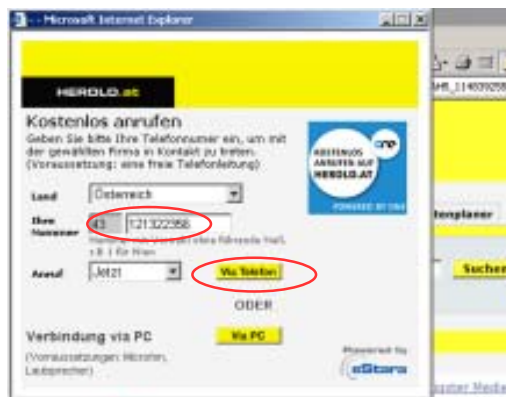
- Microsoft Internet Explorer

HEROLD.at

Kostenlos anrufen

Geben Sie bitte Ihre Telefonnummer ein, um mit der gewählten Firma in Kontakt zu treten. (Voraussetzung: eine freie Telefonleitung)

KOSTENLOS ANRUFEN AUF HEROLD.AT

POWERED BY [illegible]

Land Österreich

Ihre Nummer 43 121322988

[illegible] z.B. 1 für Wien

Anruf Jetzt Via Telefon

ODER

Verbindung via PC Via PC

(Voraussetzungen: Microfon, Lautsprecher)

Powered by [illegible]

tenplaner

Suchen

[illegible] Medi